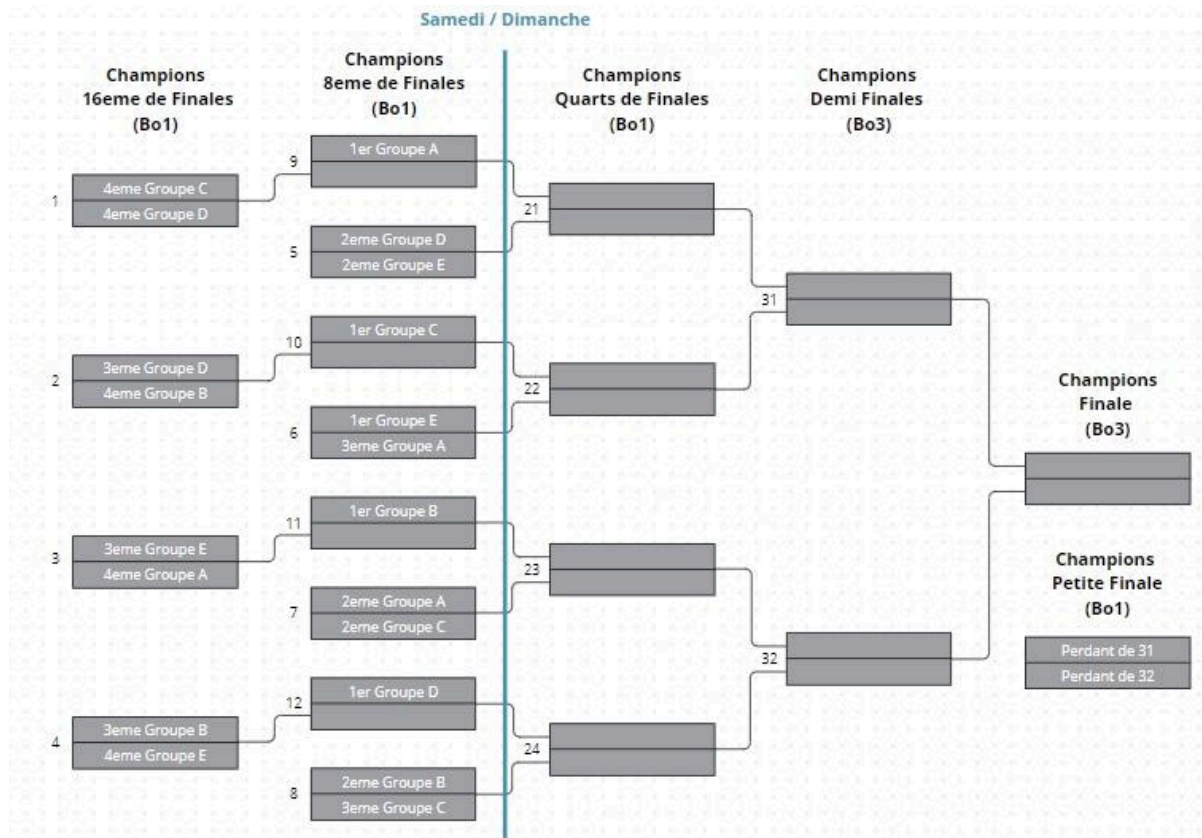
Samedi / Dimanche

Champions
16eme de Finales
(Bo1)

Champions
8eme de Finales
(Bo1)

Champions
Quarts de Finales
(Bo1)

Champions
Demi Finales
(Bo3)

1
4eme Groupe C
4eme Groupe D

2
3eme Groupe D
4eme Groupe B

3
3eme Groupe E
4eme Groupe A

4
3eme Groupe B
4eme Groupe E

9
1er Groupe A

5
2eme Groupe D
2eme Groupe E

10
1er Groupe C

6
1er Groupe E
3eme Groupe A

11
1er Groupe B

7
2eme Groupe A
2eme Groupe C

12
1er Groupe D

8
2eme Groupe B
3eme Groupe C

21

22

23

24

31

32

Champions
Finale
(Bo3)

Champions
Petite Finale
(Bo1)

Perdant de 31
Perdant de 32